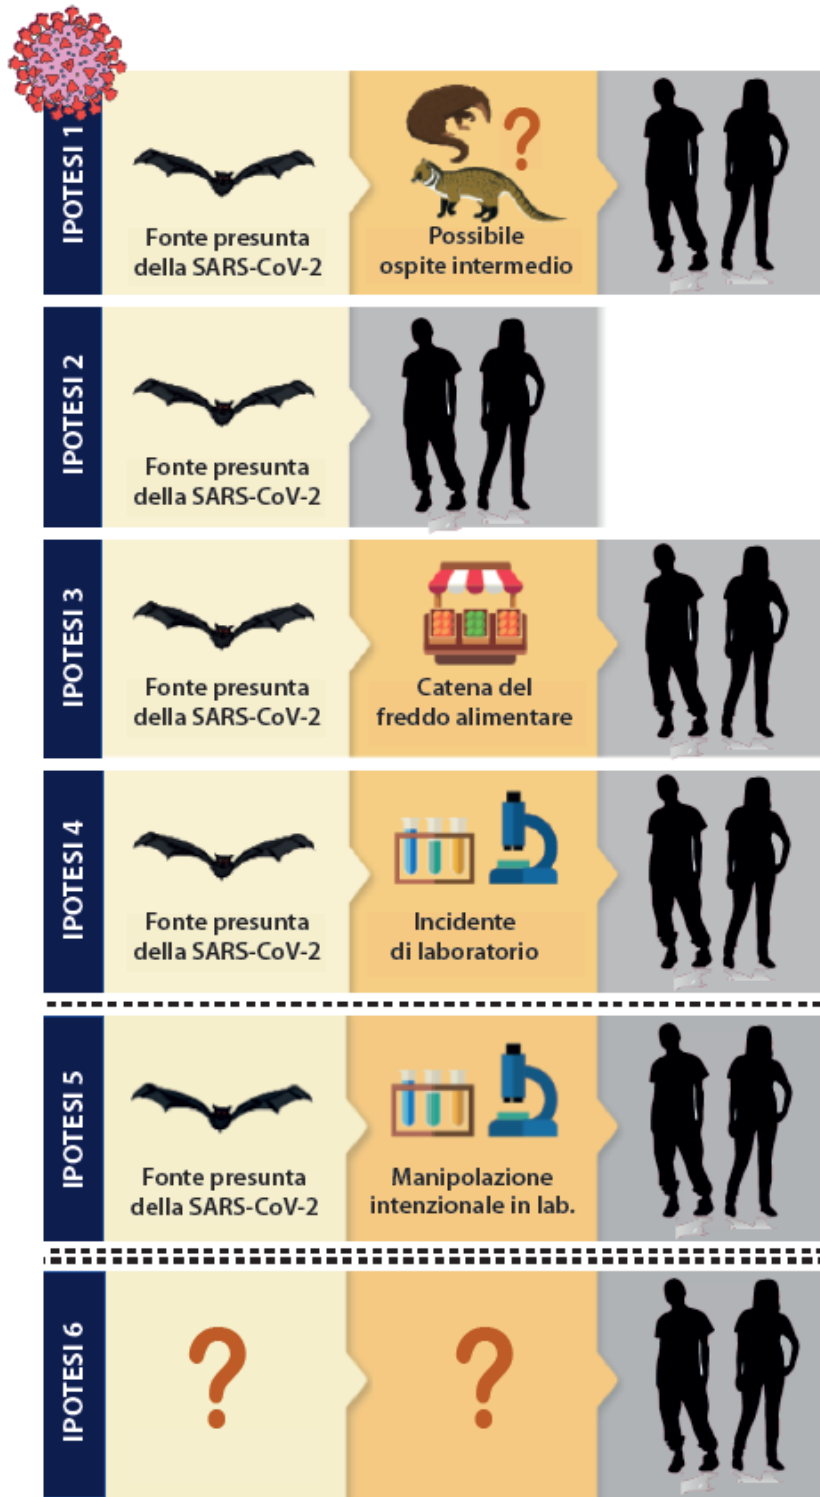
IPOTESI 1

Fonte presunta della SARS-CoV-2

?

Possibile ospite intermedio

IPOTESI 2

Fonte presunta della SARS-CoV-2

IPOTESI 3

Fonte presunta della SARS-CoV-2

Catena del freddo alimentare

IPOTESI 4

Fonte presunta della SARS-CoV-2

Incidente di laboratorio

IPOTESI 5

Fonte presunta della SARS-CoV-2

Manipolazione intenzionale in lab.

IPOTESI 6

?

?